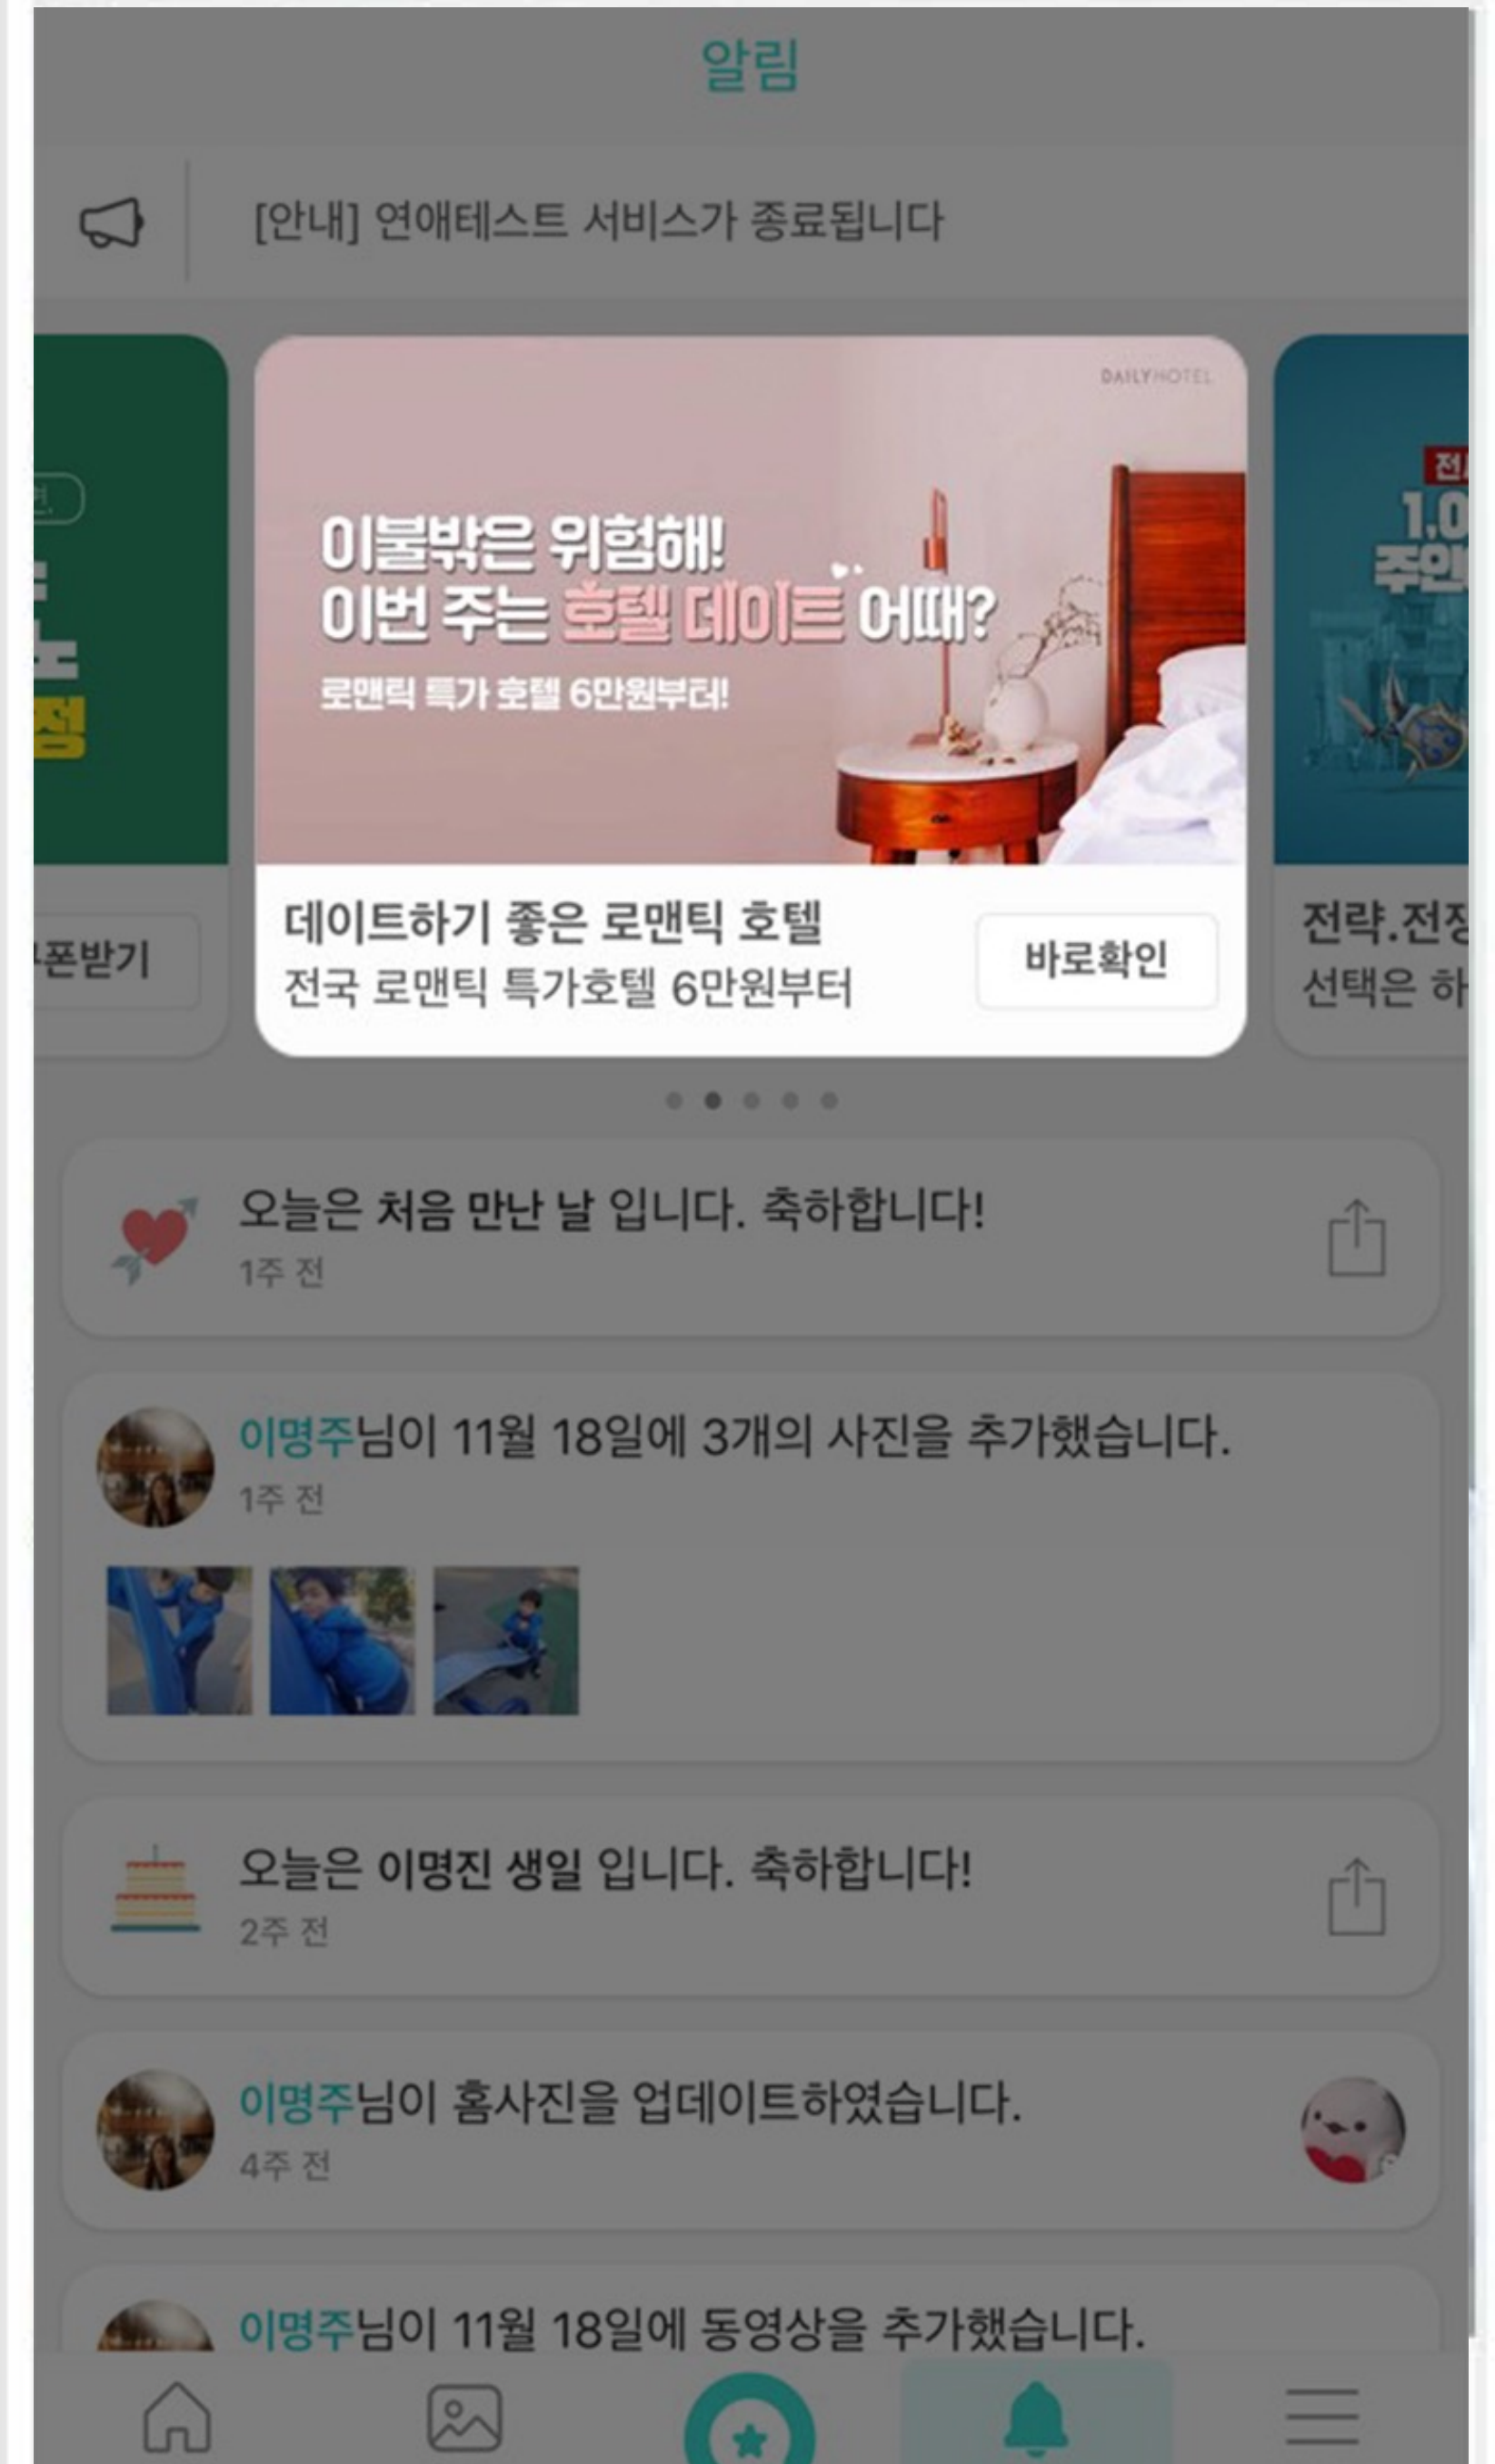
알림

[안내] 연애테스트 서비스가 종료됩니다

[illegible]폰받기

DAILYHOTEL

이불밖은 위험해! 이번 주는 호텔 데이트 어때?

로맨틱 특가 호텔 6만원부터!

데이트하기 좋은 로맨틱 호텔
전국 로맨틱 특가호텔 6만원부터

바로확인

전략.전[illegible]
선택은 하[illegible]

오늘은 처음 만난 날 입니다. 축하합니다!
1주 전

이명주님이 11월 18일에 3개의 사진을 추가했습니다.
1주 전

오늘은 이명진 생일 입니다. 축하합니다!
2주 전

이명주님이 홈사진을 업데이트하였습니다.
4주 전

이명주님이 11월 18일에 동영상을 추가했습니다.